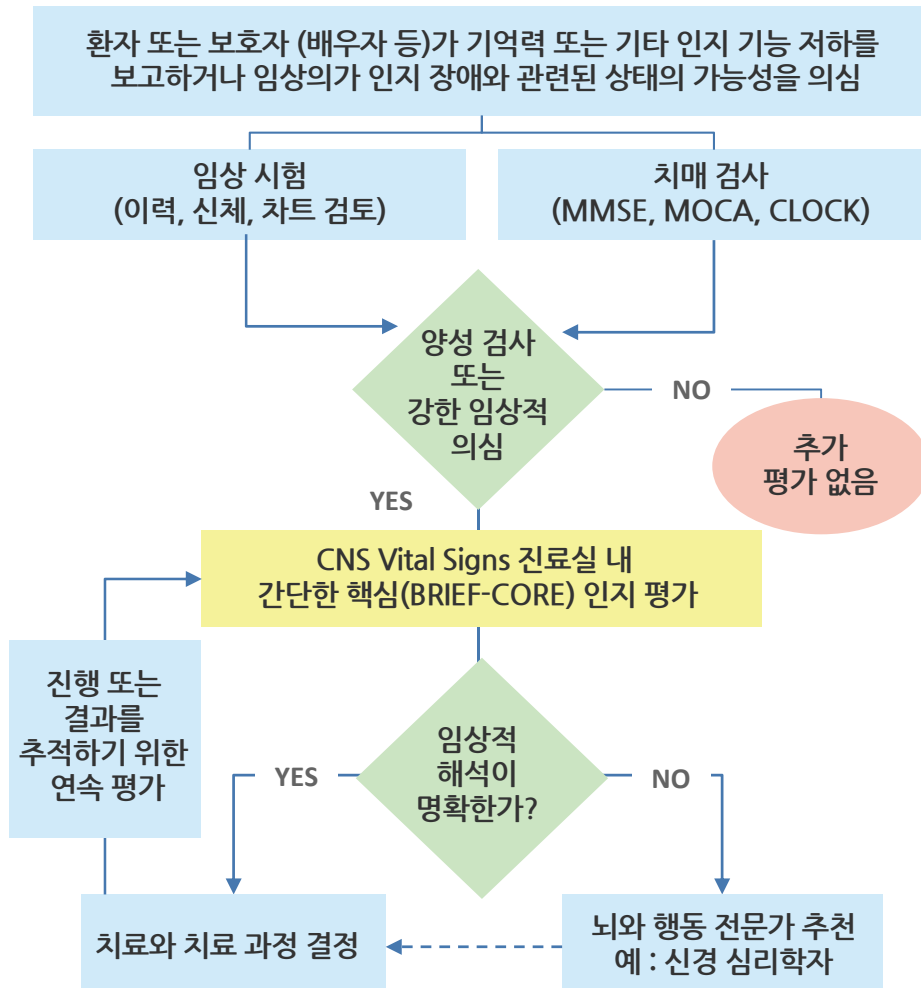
환자 또는 보호자 (배우자 등)가 기억력 또는 기타 인지 기능 저하를 보고하거나 임상의가 인지 장애와 관련된 상태의 가능성을 의심

임상 시험
(이력, 신체, 차트 검토)

치매 검사
(MMSE, MOCA, CLOCK)

양성 검사
또는
강한 임상적
의심

NO

추가
평가 없음

YES

CNS Vital Signs 진료실 내
간단한 핵심(BRIEF-CORE) 인지 평가

진행 또는
결과를
추적하기 위한
연속 평가

임상적
해석이
명확한가?

YES

NO

치료와 치료 과정 결정

뇌와 행동 전문가 추천
예 : 신경 심리학자